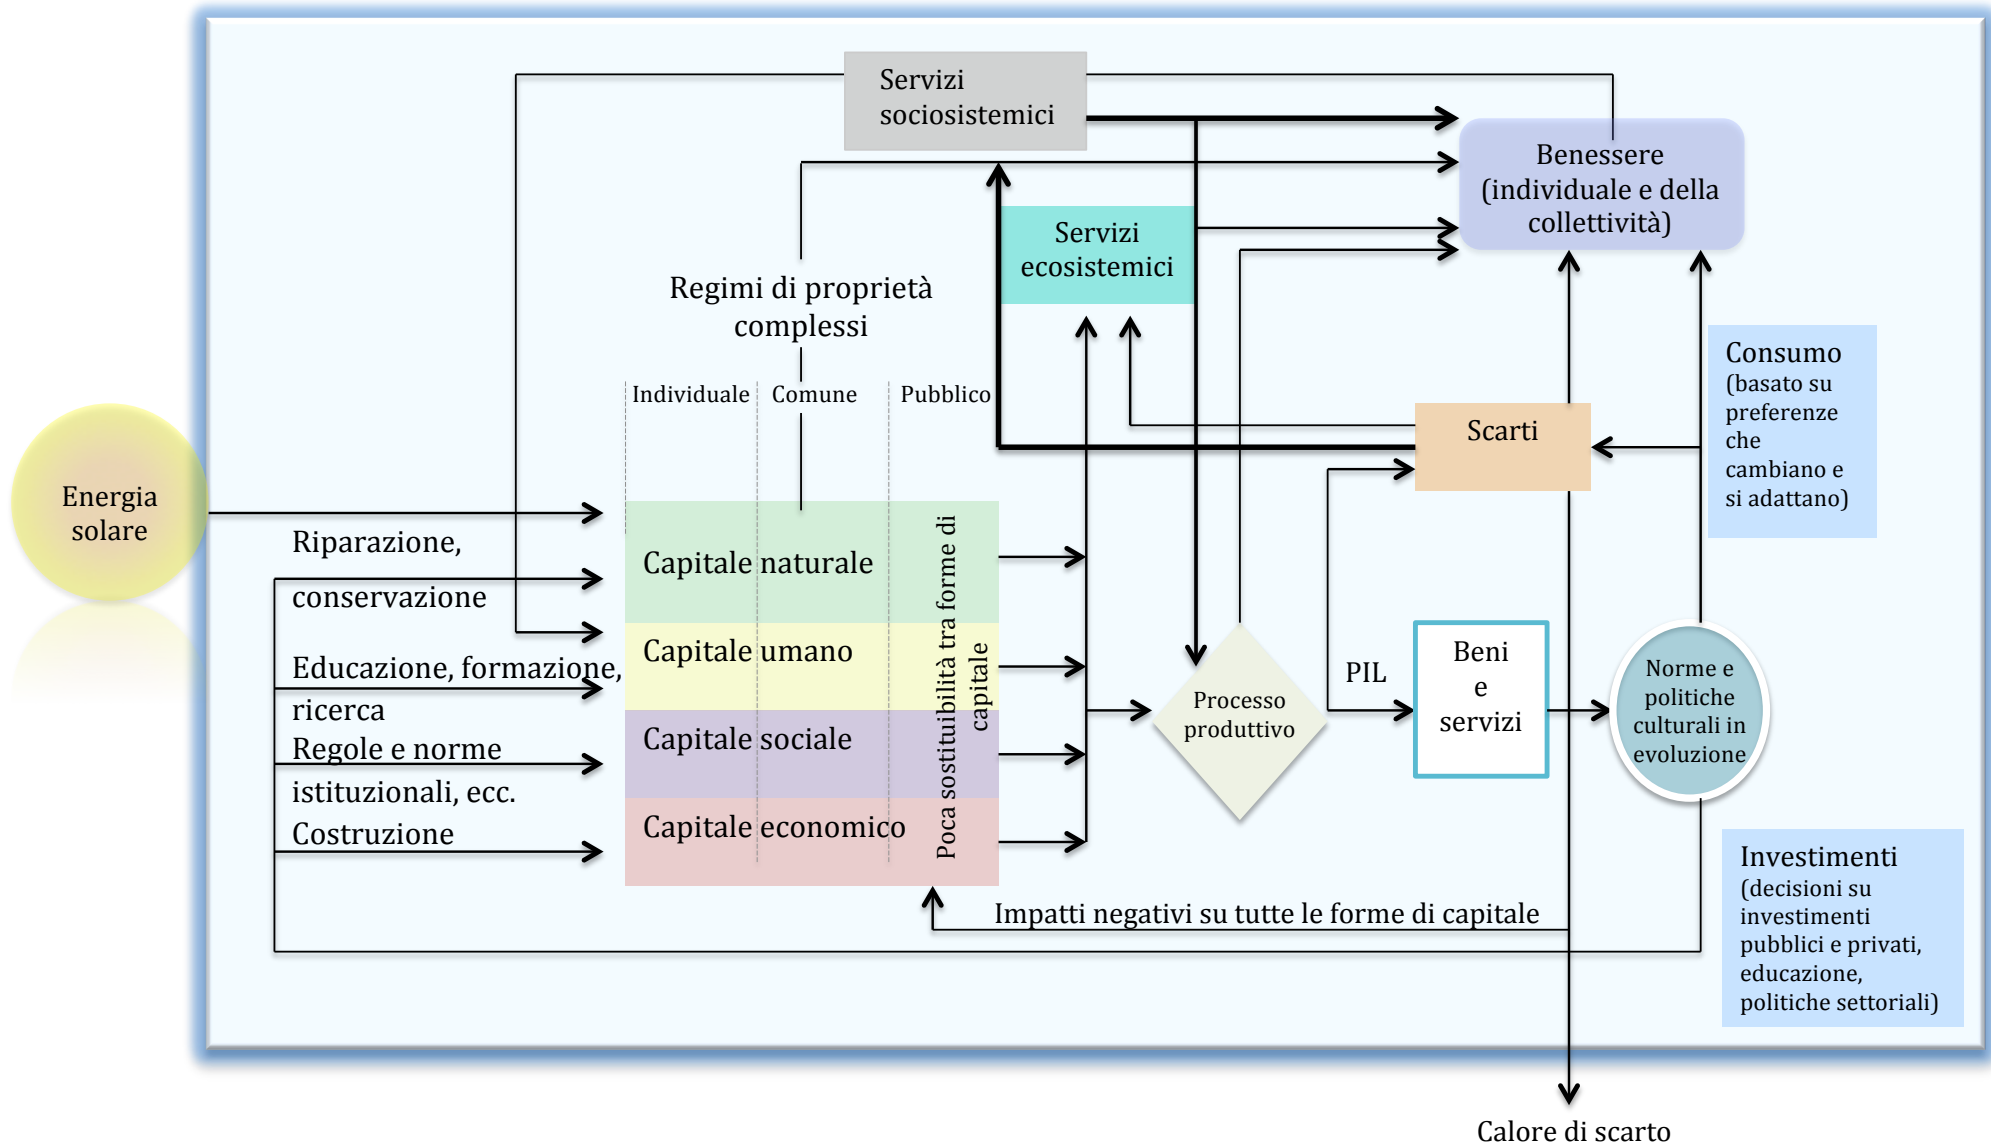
Servizi sociosistemici

Benessere (individuale e della collettività)

Servizi ecosistemici

Regimi di proprietà complessi

Individuale Comune Pubblico

Consumo (basato su preferenze che cambiano e si adattano)

Scarti

Energia solare

Riparazione, conservazione

Capitale naturale

Capitale umano

Educazione, formazione, ricerca

Capitale sociale

Regole e norme istituzionali, ecc.

Capitale economico

Costruzione

Poca sostituibilità tra forme di capitale

Processo produttivo

PIL

Beni e servizi

Norme e politiche culturali in evoluzione

Impatti negativi su tutte le forme di capitale

Investimenti (decisioni su investimenti pubblici e privati, educazione, politiche settoriali)

Calore di scarto